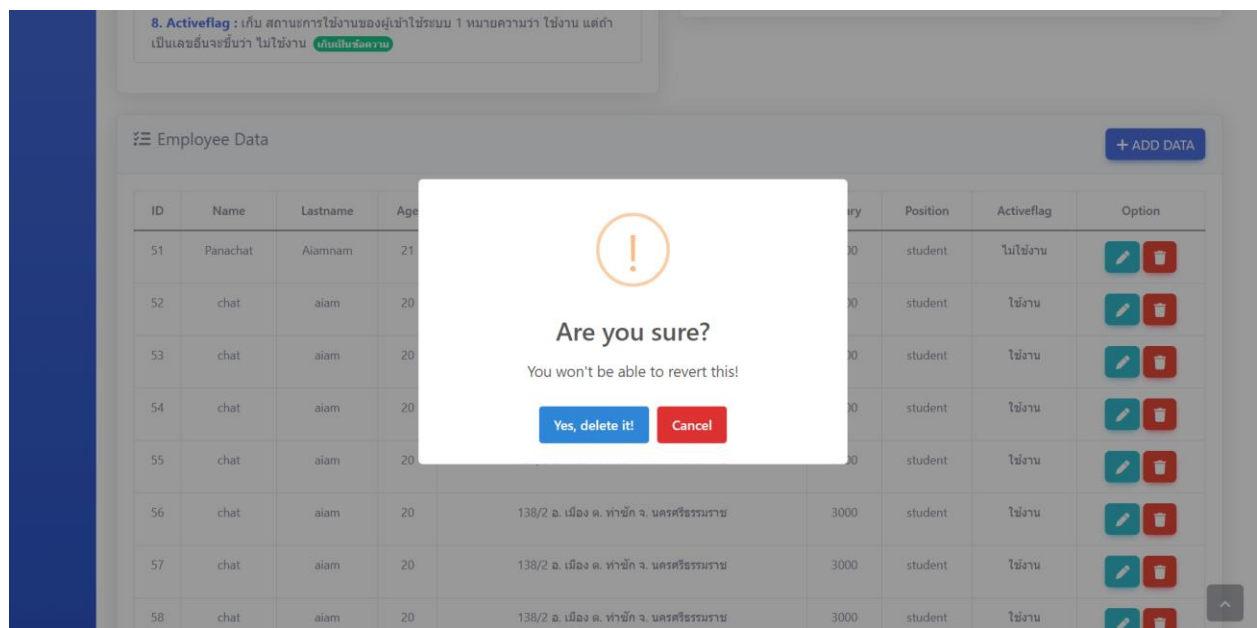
8. Activeflag : เก็บ สถานะการใช้งานของผู้เข้าใช้ระบบ 1 หมายความว่า ใช้งาน แต่ถ้าเป็นเลขอื่นจะขึ้นว่า ไม่ใช้งาน เก็บเป็นข้อความ

Employee Data

+ ADD DATA

| ID | Name | Lastname | Age | | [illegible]ry | Position | Activeflag | Option |
|---|---|---|---|---|---|---|---|---|
| 51 | Panachat | Aiamnam | 21 | | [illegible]0 | student | ไม่ใช้งาน | |
| 52 | chat | aiam | 20 | | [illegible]0 | student | ใช้งาน | |
| 53 | chat | aiam | 20 | | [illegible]0 | student | ใช้งาน | |
| 54 | chat | aiam | 20 | | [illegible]0 | student | ใช้งาน | |
| 55 | chat | aiam | 20 | | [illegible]0 | student | ใช้งาน | |
| 56 | chat | aiam | 20 | 138/2 อ. เมือง ต. ท่าซัก จ. นครศรีธรรมราช | 3000 | student | ใช้งาน | |
| 57 | chat | aiam | 20 | 138/2 อ. เมือง ต. ท่าซัก จ. นครศรีธรรมราช | 3000 | student | ใช้งาน | |
| 58 | chat | aiam | 20 | 138/2 อ. เมือง ต. ท่าซัก จ. นครศรีธรรมราช | 3000 | student | ใช้งาน | |

!

Are you sure?

You won't be able to revert this!

Yes, delete it!

Cancel